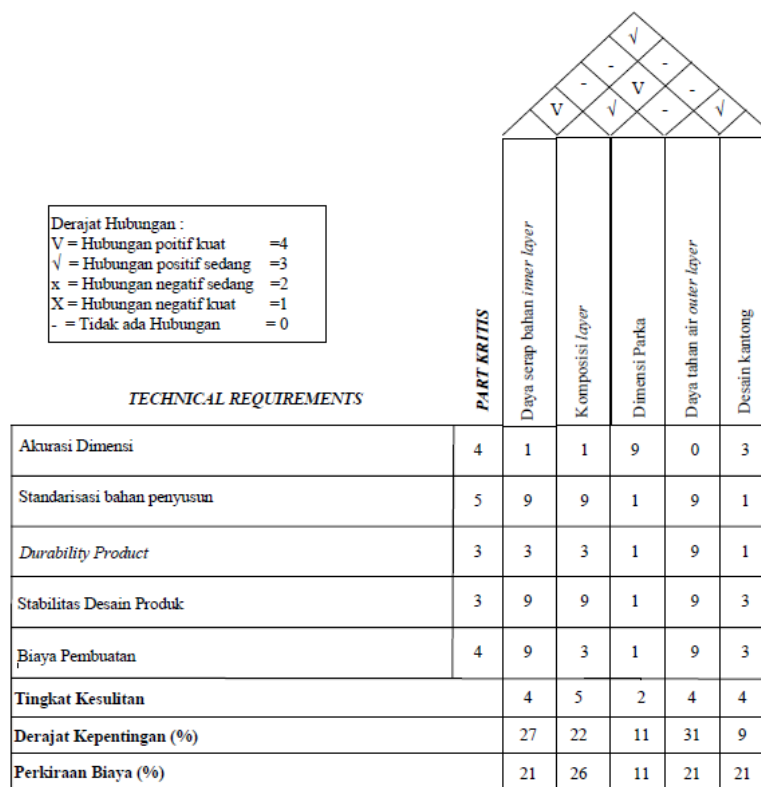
√

- -

- V -

V √ - √

Derajat Hubungan :
V = Hubungan poitif kuat =4
√ = Hubungan positif sedang =3
x = Hubungan negatif sedang =2
X = Hubungan negatif kuat =1
- = Tidak ada Hubungan = 0

| TECHNICAL REQUIREMENTS | PART KRITIS | Daya serap bahan *inner layer* | Komposisi *layer* | Dimensi Parka | Daya tahan air *outer layer* | Desain kantong |
|---|---|---|---|---|---|---|
| Akurasi Dimensi | 4 | 1 | 1 | 9 | 0 | 3 |
| Standarisasi bahan penyusun | 5 | 9 | 9 | 1 | 9 | 1 |
| *Durability Product* | 3 | 3 | 3 | 1 | 9 | 1 |
| Stabilitas Desain Produk | 3 | 9 | 9 | 1 | 9 | 3 |
| Biaya Pembuatan | 4 | 9 | 3 | 1 | 9 | 3 |
| **Tingkat Kesulitan** | | 4 | 5 | 2 | 4 | 4 |
| **Derajat Kepentingan (%)** | | 27 | 22 | 11 | 31 | 9 |
| **Perkiraan Biaya (%)** | | 21 | 26 | 11 | 21 | 21 |